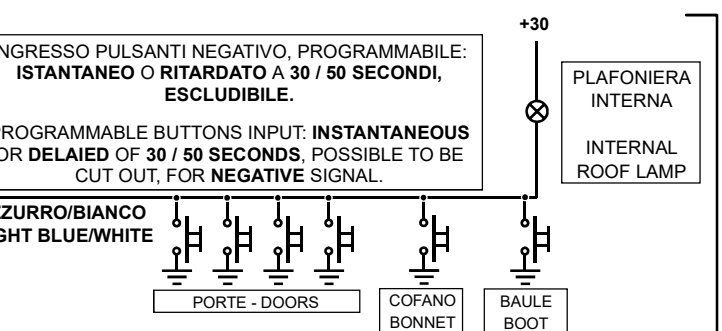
NGRESSO PULSANTI NEGATIVO, PROGRAMMABILE: **ISTANTANEO** O **RITARDATO** A **30 / 50 SECONDI, ESCLUDIBILE.**

PROGRAMMABLE BUTTONS INPUT: **INSTANTANEOUS** OR **DELAIED** OF **30 / 50 SECONDS**, POSSIBLE TO BE CUT OUT, FOR **NEGATIVE** SIGNAL.

+30

PLAFONIERA INTERNA

INTERNAL ROOF LAMP

ZZURRO/BIANCO
GHT BLUE/WHITE

PORTE - DOORS

COFANO
BONNET

BAULE
BOOT